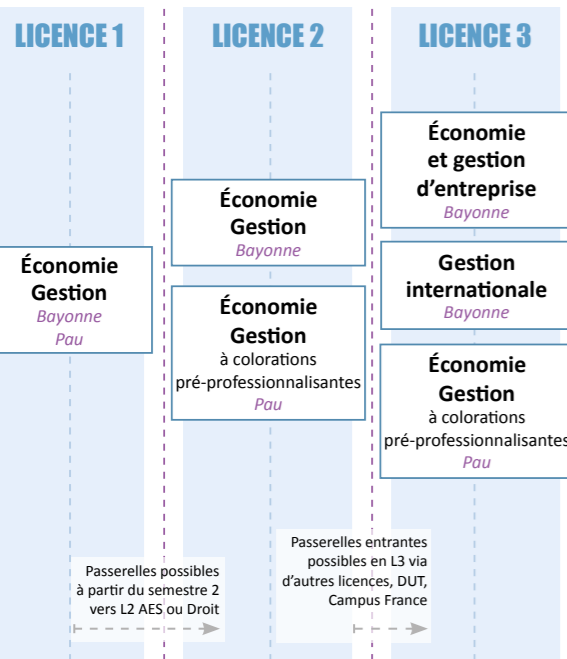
LICENCE 1

Économie Gestion
Bayonne
Pau

Passerelles possibles à partir du semestre 2 vers L2 AES ou Droit

LICENCE 2

Économie Gestion
Bayonne

Économie Gestion à colorations pré-professionnalisantes
Pau

Passerelles entrantes possibles en L3 via d'autres licences, DUT, Campus France

LICENCE 3

Économie et gestion d'entreprise
Bayonne

Gestion internationale
Bayonne

Économie Gestion à colorations pré-professionnalisantes
Pau